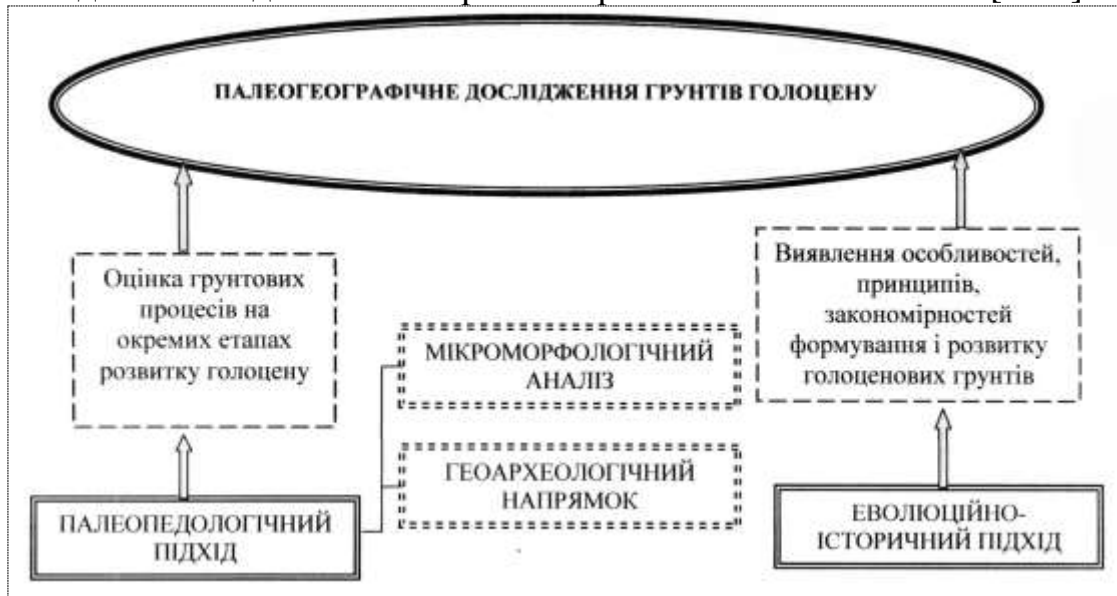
ПАЛЕОГЕОГРАФІЧНЕ ДОСЛІДЖЕННЯ ГРУНТІВ ГОЛОЦЕНУ

Оцінка грунтових процесів на окремих етапах розвитку голоцену

Виявлення особливостей, принципів, закономірностей формування і розвитку голоценових грунтів

МІКРОМОРФОЛОГІЧНИЙ АНАЛІЗ

ГЕОАРХЕОЛОГІЧНИЙ НАПРЯМОК

ПАЛЕОПЕДОЛОГІЧНИЙ ПІДХІД

ЕВОЛЮЦІЙНО-ІСТОРИЧНИЙ ПІДХІД